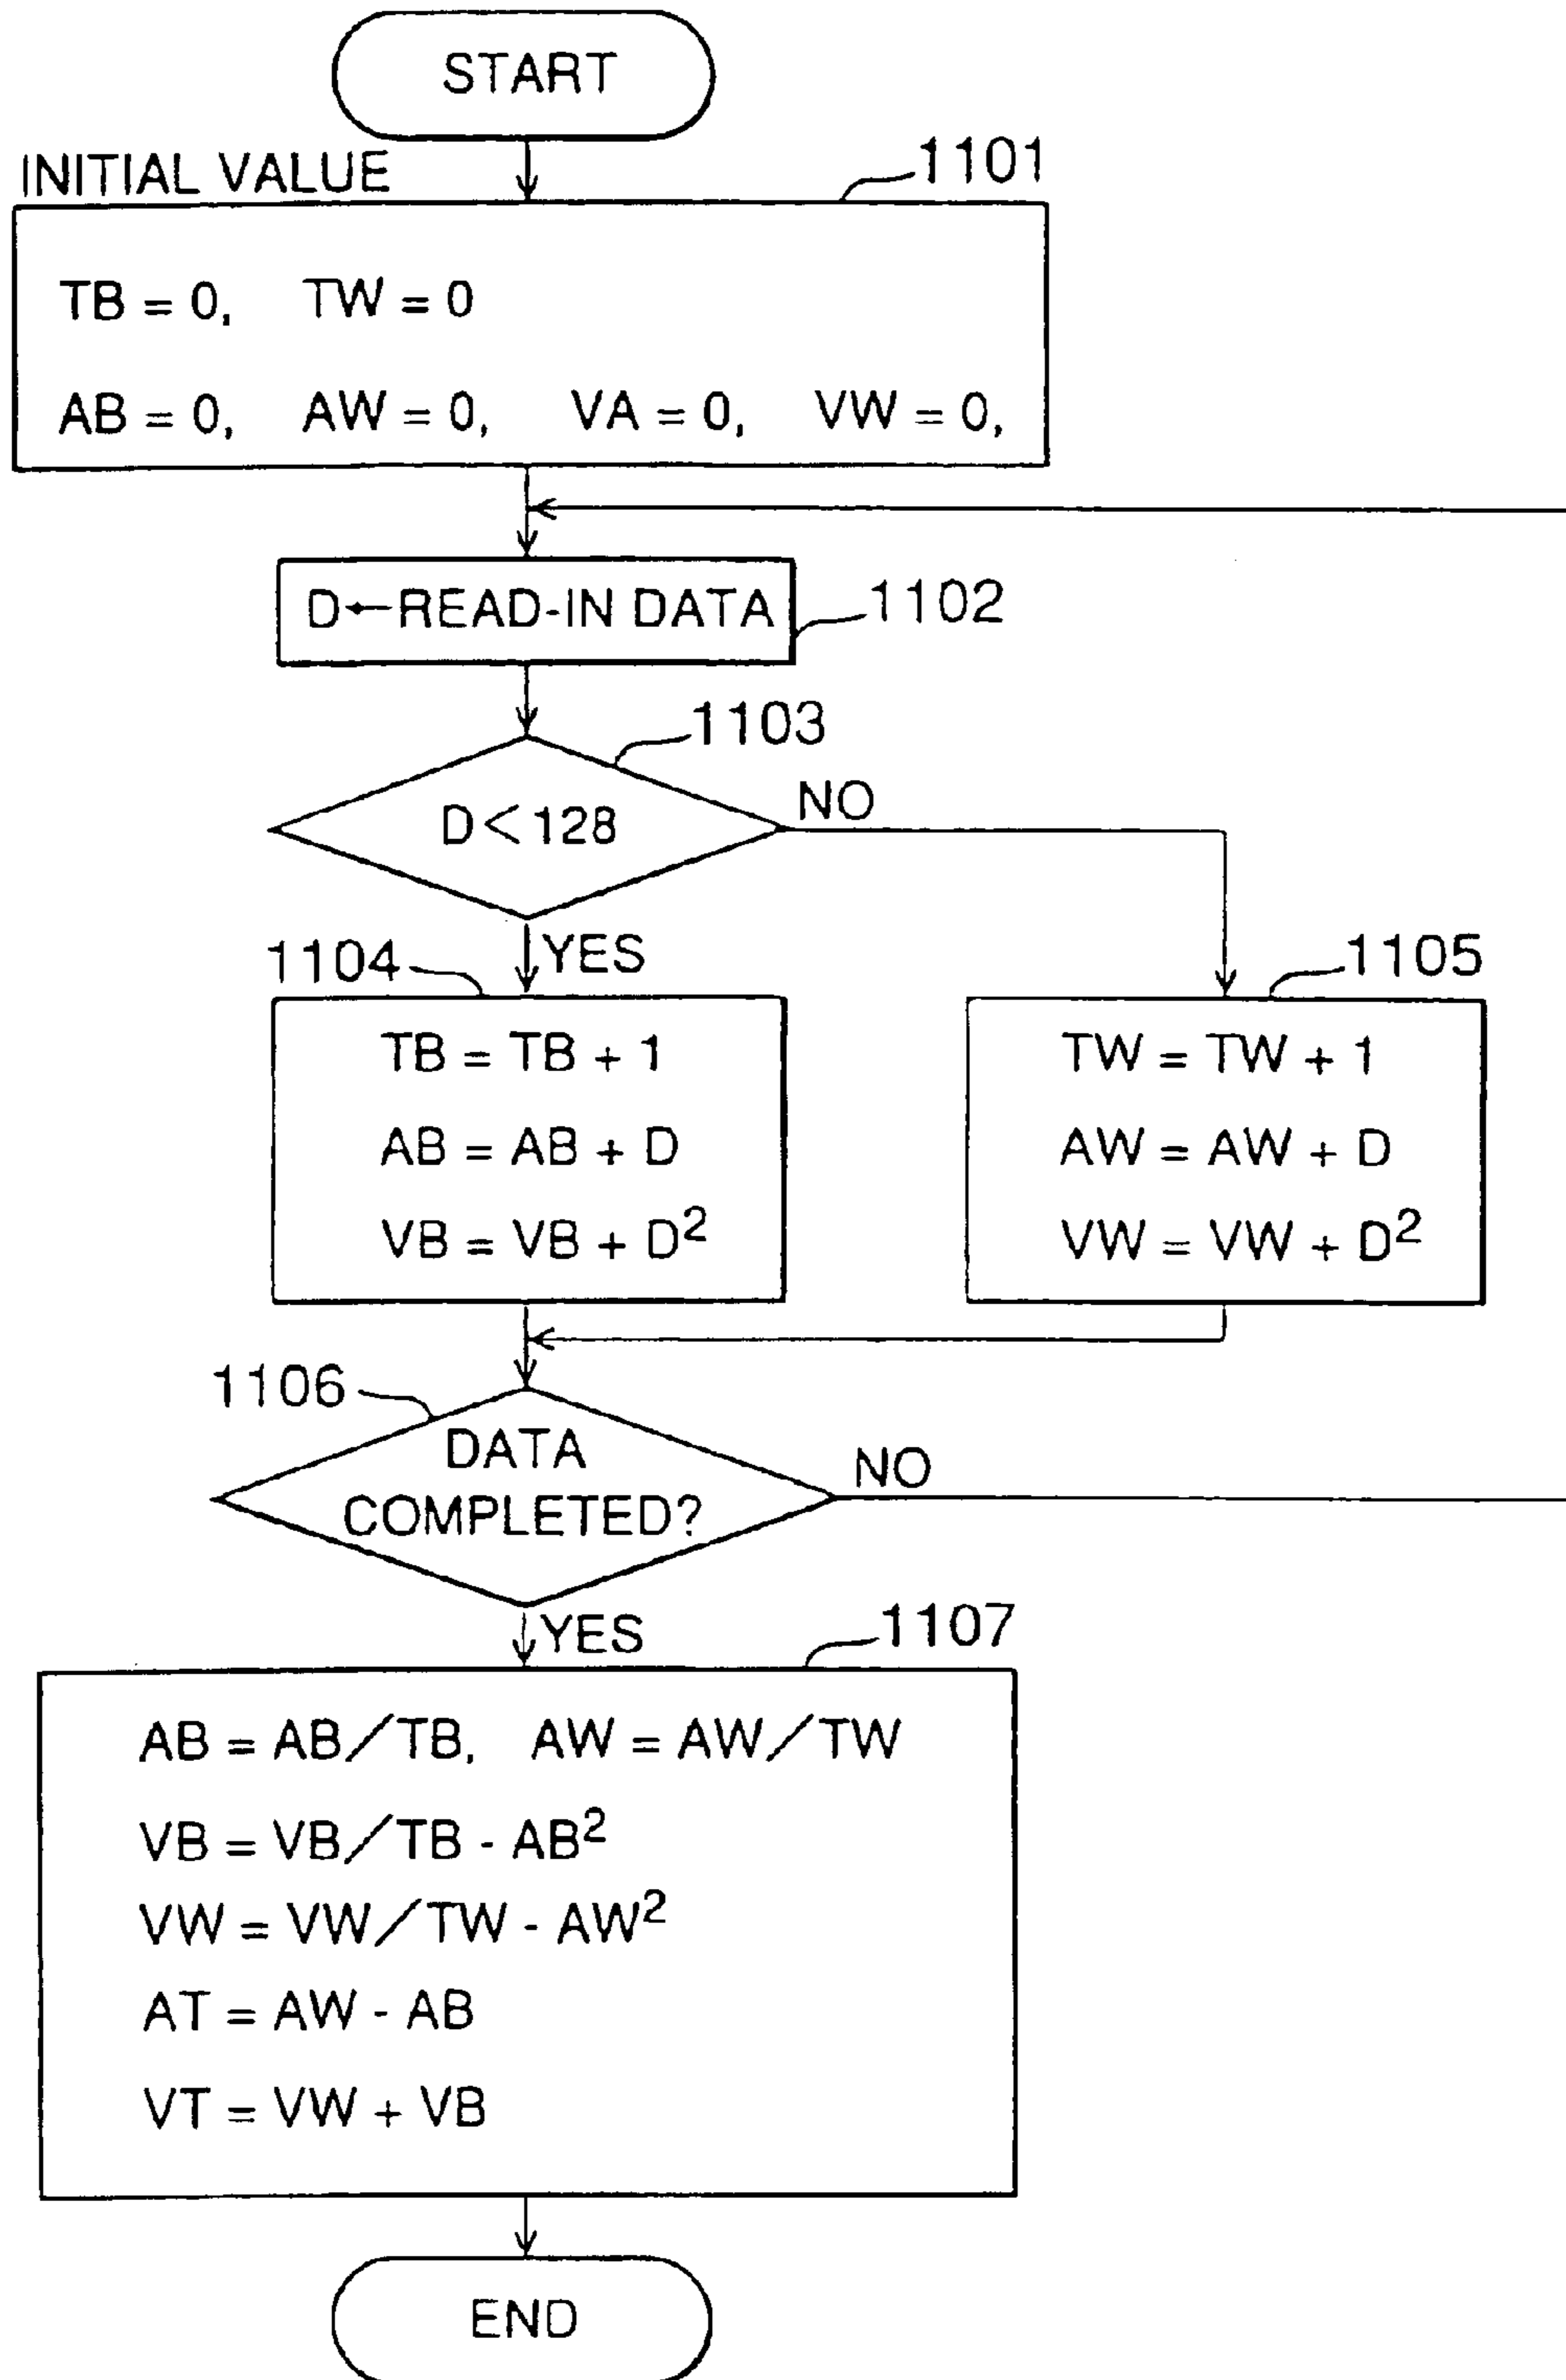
START

INITIAL VALUE

1101

TB = 0, TW = 0

AB = 0, AW = 0, VA = 0, VW = 0,

D←READ-IN DATA

1102

1103

D < 128

NO

YES

1104

1105

TB = TB + 1

AB = AB + D

VB = VB + $D^2$

TW = TW + 1

AW = AW + D

VW = VW + $D^2$

1106

DATA COMPLETED?

NO

YES

1107

AB = AB / TB, AW = AW / TW

VB = VB / TB - $AB^2$

VW = VW / TW - $AW^2$

AT = AW - AB

VT = VW + VB

END